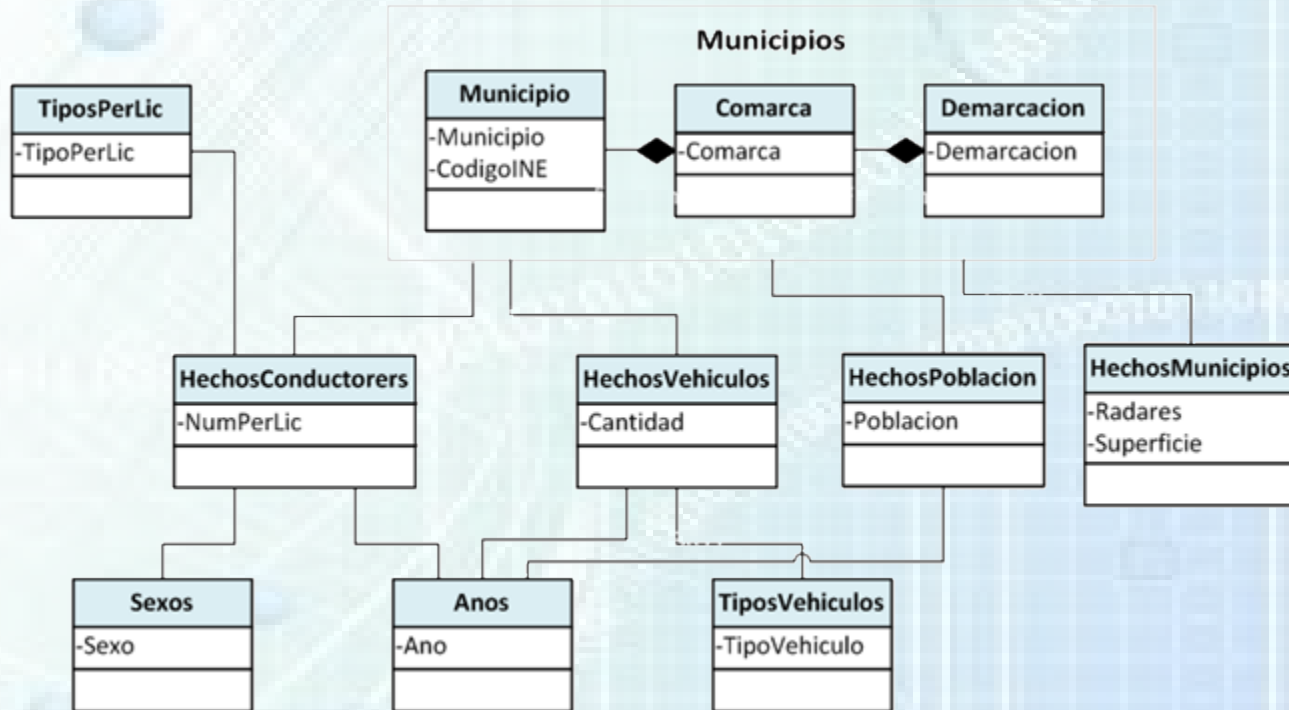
Municipios

TiposPerLic
-TipoPerLic

Municipio
-Municipio
-CodigoINE

Comarca
-Comarca

Demarcacion
-Demarcacion

HechosConductorers
-NumPerLic

HechosVehiculos
-Cantidad

HechosPoblacion
-Poblacion

HechosMunicipios
-Radares
-Superficie

Sexos
-Sexo

Anos
-Ano

TiposVehiculos
-TipoVehiculo